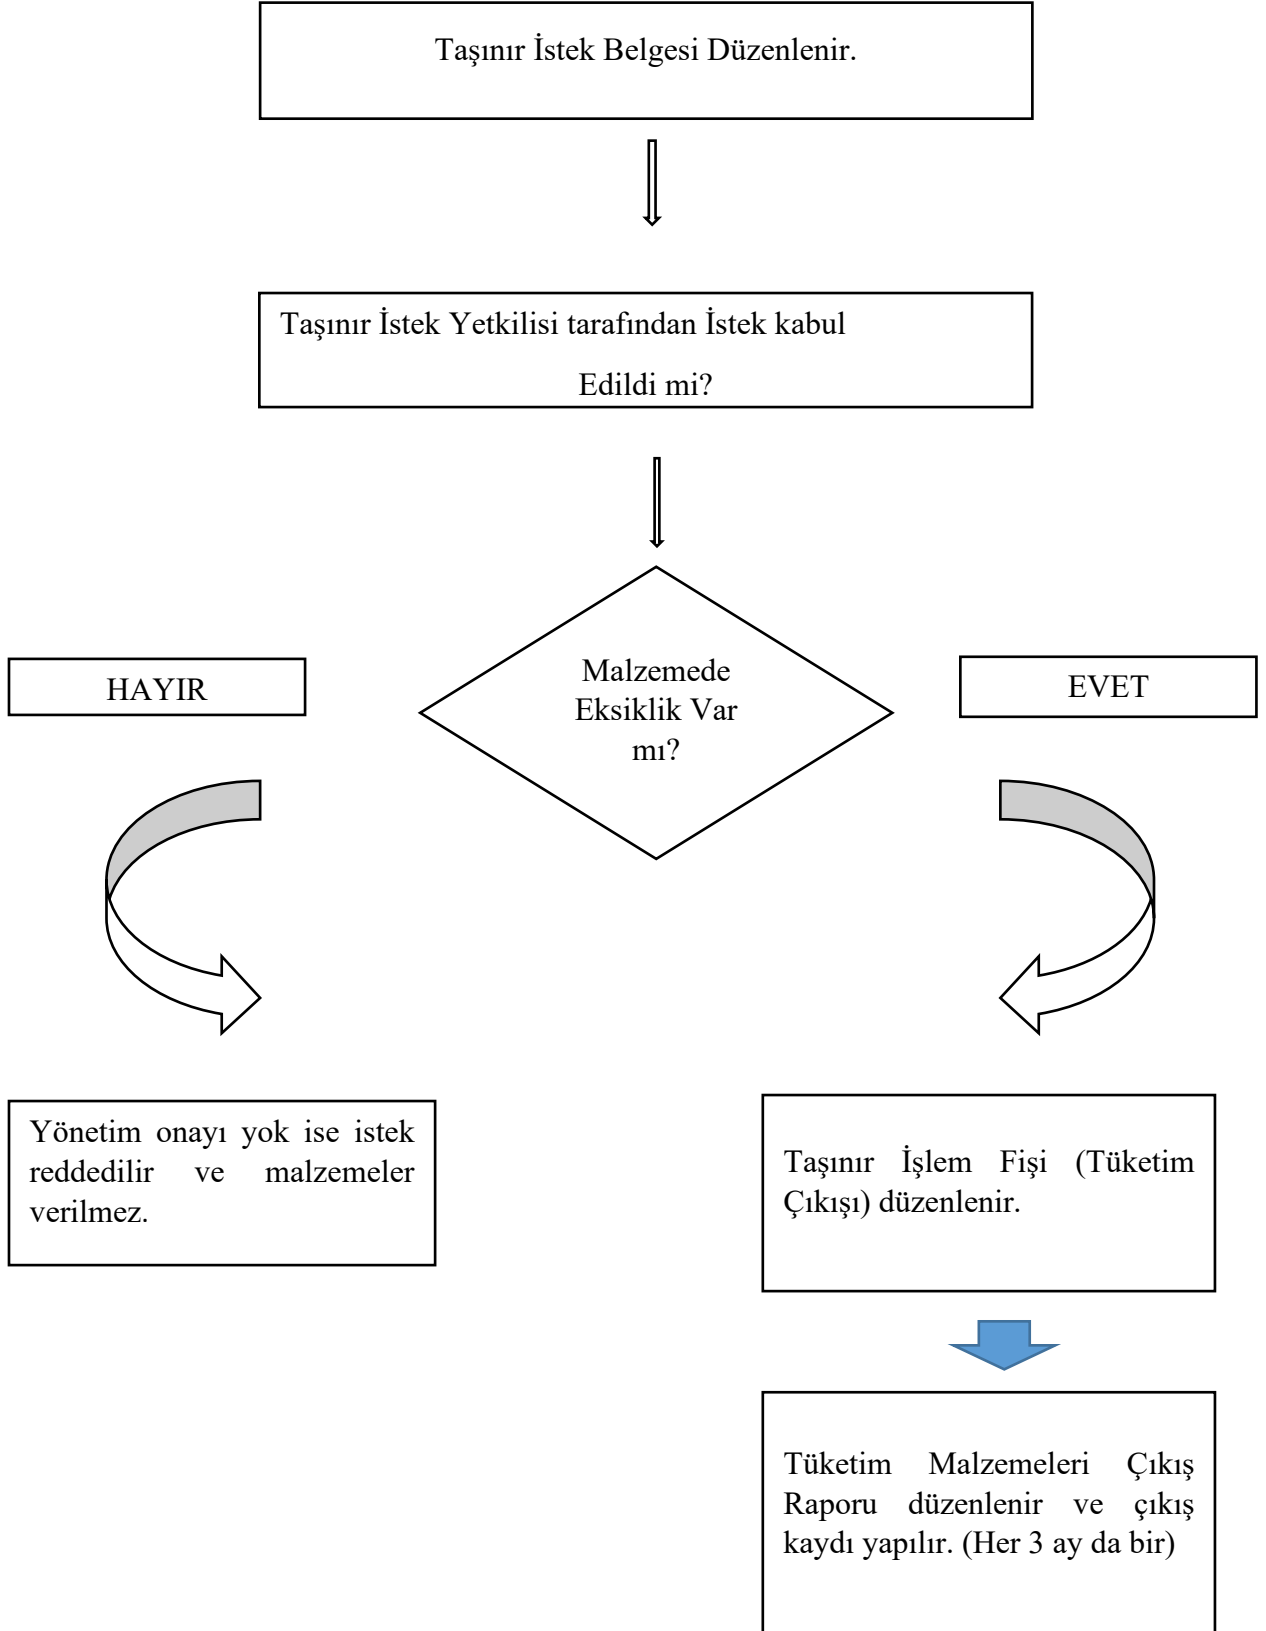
Taşınır İstek Belgesi Düzenlenir.

Taşınır İstek Yetkilisi tarafından İstek kabul Edildi mi?

HAYIR

Malzemede Eksiklik Var mı?

EVET

Yönetim onayı yok ise istek reddedilir ve malzemeler verilmez.

Taşınır İşlem Fişi (Tüketim Çıkışı) düzenlenir.

Tüketim Malzemeleri Çıkış Raporu düzenlenir ve çıkış kaydı yapılır. (Her 3 ay da bir)